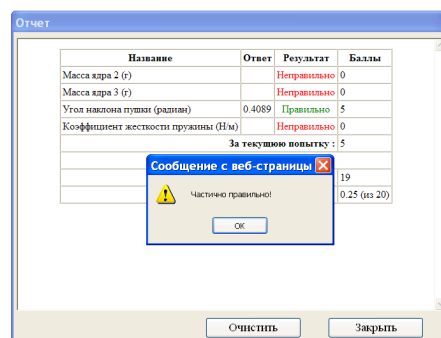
Отчет

| Название | Ответ | Результат | Баллы |
|---|---|---|---|
| Масса ядра 2 (г) | | Неправильно | 0 |
| Масса ядра 3 (г) | | Неправильно | 0 |
| Угол наклона пушки (радиан) | 0.4089 | Правильно | 5 |
| Коэффициент жесткости пружины (Н/м) | | Неправильно | 0 |
| За текущую попытку : | | | 5 |
| | | | |
| | | | 19 |
| | | | 0.25 (из 20) |

Сообщение с веб-страницы

Частично правильно!

ОК

Очистить

Закрыть